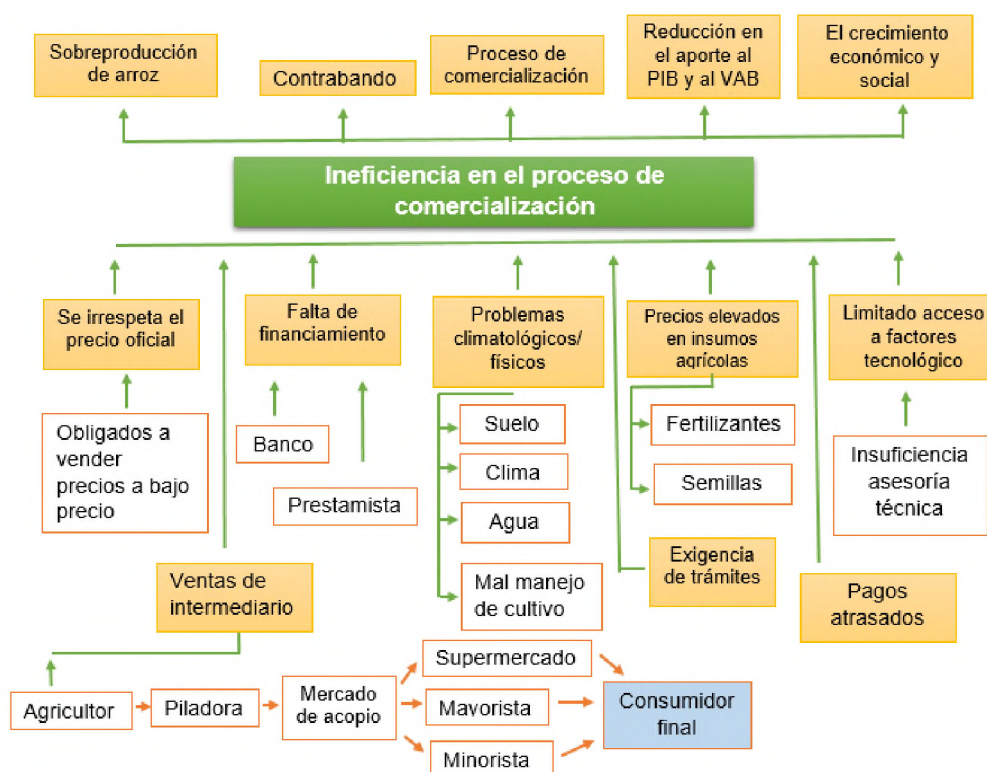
Sobreproducción de arroz

Contrabando

Proceso de comercialización

Reducción en el aporte al PIB y al VAB

El crecimiento económico y social

Ineficiencia en el proceso de comercialización

Se irrespeta el precio oficial

Falta de financiamiento

Problemas climatológicos/ físicos

Precios elevados en insumos agrícolas

Limitado acceso a factores tecnológico

Obligados a vender precios a bajo precio

Banco

Prestamista

Suelo

Clima

Agua

Mal manejo de cultivo

Fertilizantes

Semillas

Exigencia de trámites

Insuficiencia asesoría técnica

Pagos atrasados

Ventas de intermediario

Agricultor

Piladora

Mercado de acopio

Supermercado

Mayorista

Minorista

Consumidor final